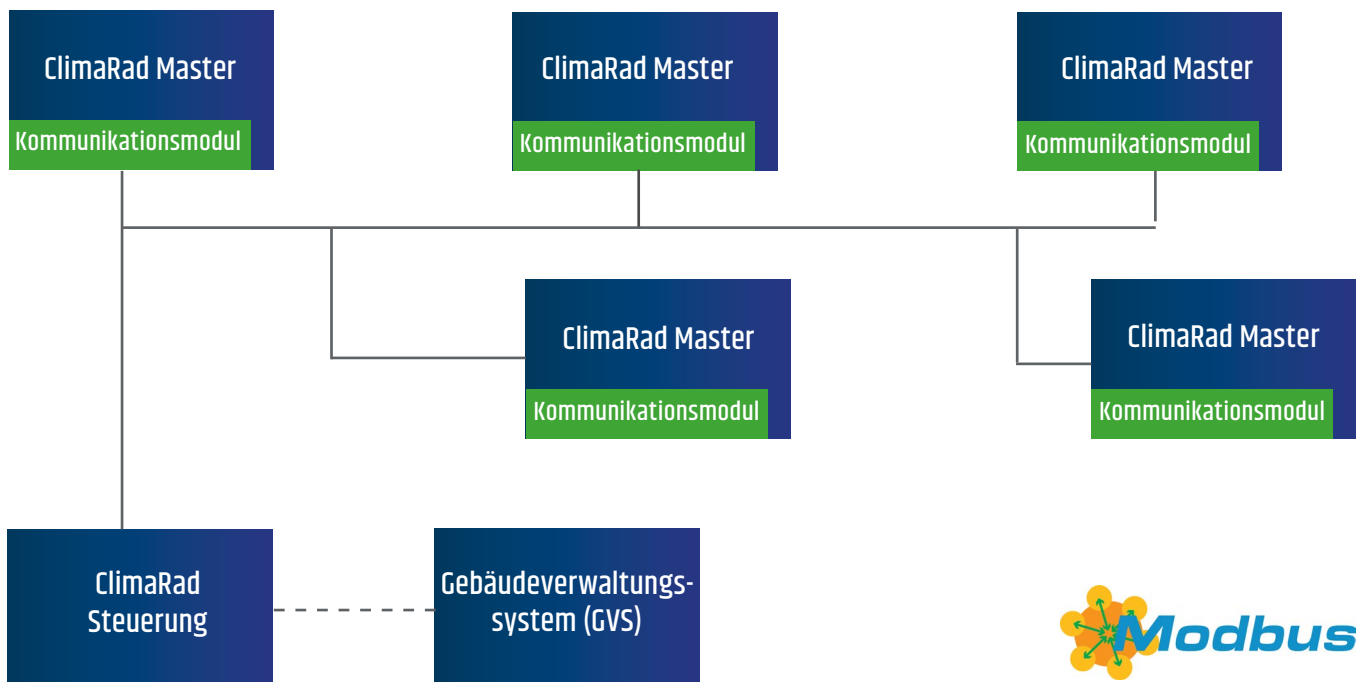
ClimaRad Master

Kommunikationsmodul

ClimaRad Master

Kommunikationsmodul

ClimaRad Master

Kommunikationsmodul

ClimaRad Master

Kommunikationsmodul

ClimaRad Master

Kommunikationsmodul

ClimaRad Steuerung

Gebäudeverwaltungssystem (GVS)

Modbus